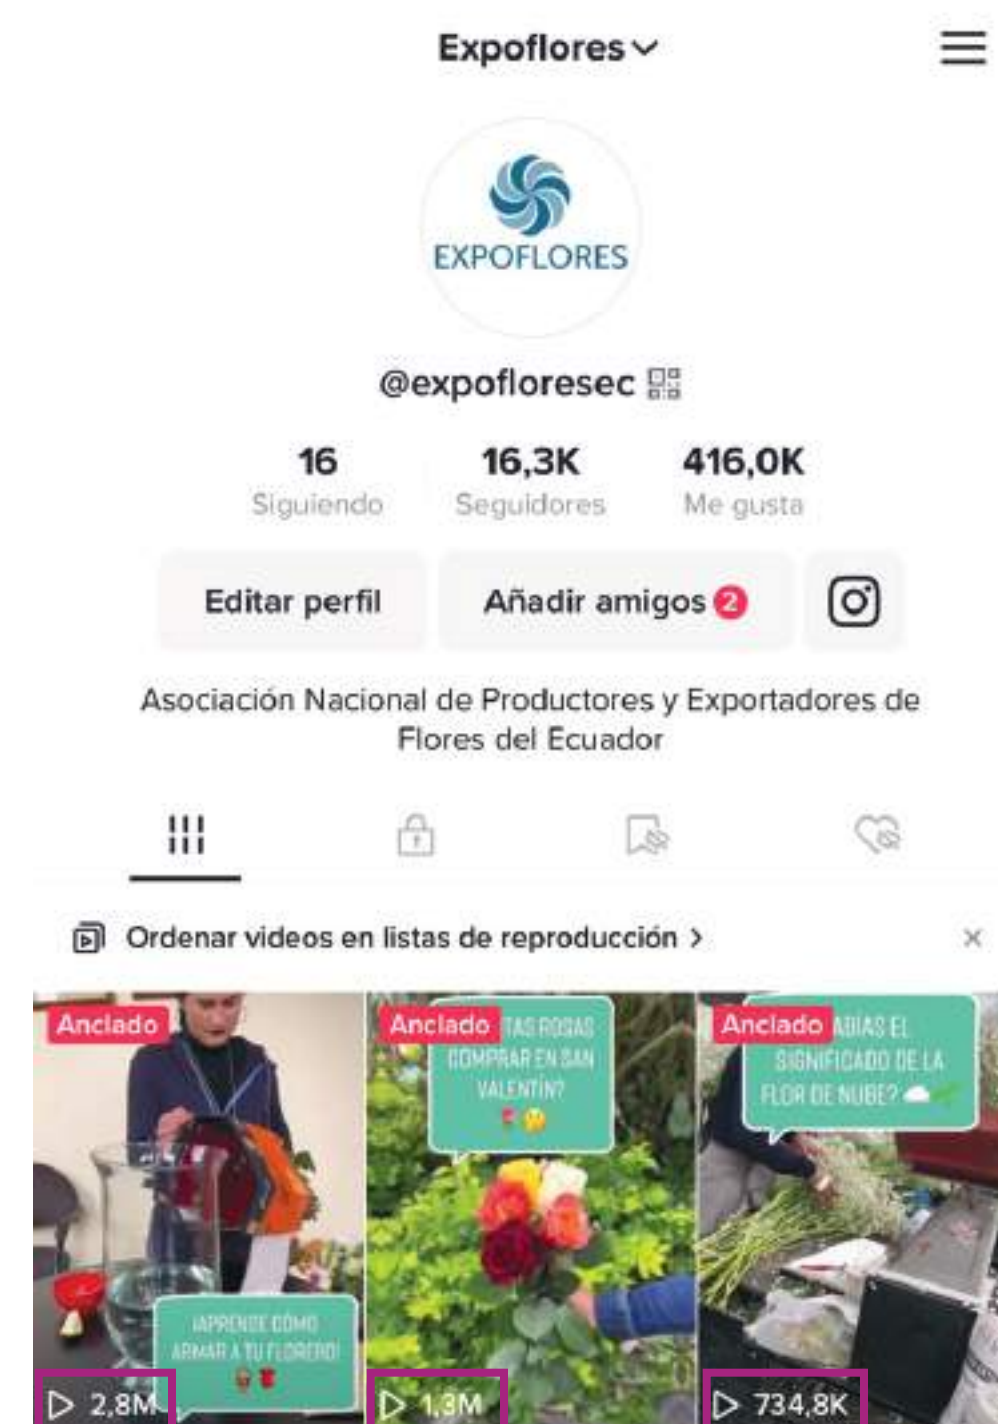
Expoflores

EXPOFLORES

@expofloresec

16 Siguiendo

16,3K Seguidores

416,0K Me gusta

Editar perfil

Añadir amigos 2

Asociación Nacional de Productores y Exportadores de Flores del Ecuador

Ordenar videos en listas de reproducción >

×

Anclado

¡APRENDE CÓMO ARMAR A TU FLORERO!

2,8M

Anclado

TAS ROSAS COMPRAR EN SAN VALENTÍN?

1,3M

Anclado

ABÍAS EL SIGNIFICADO DE LA FLOR DE NUBE?

734,8K